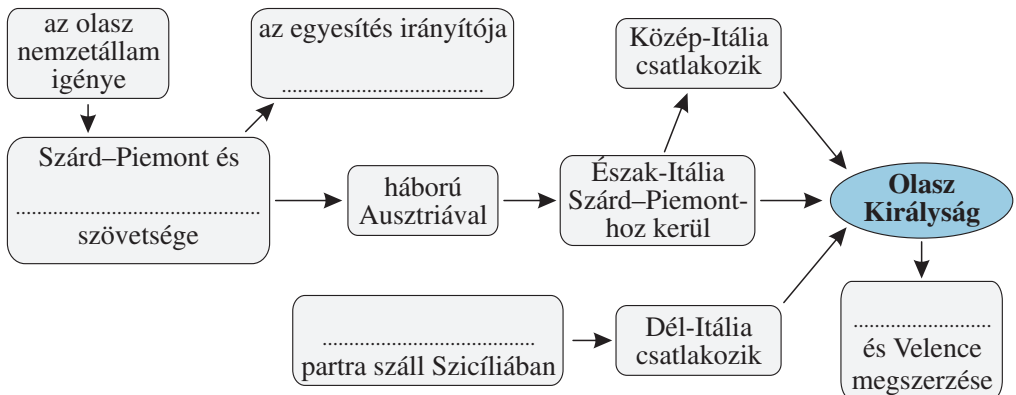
az olasz nemzetállam igénye

az egyesítés irányítója

....................................

Közép-Itália csatlakozik

Szárd–Piemont és

....................................

szövetsége

háború Ausztriával

Észak-Itália Szárd–Piemonthoz kerül

Olasz Királyság

....................................

partra száll Szicíliában

Dél-Itália csatlakozik

....................................

és Velence megszerzése